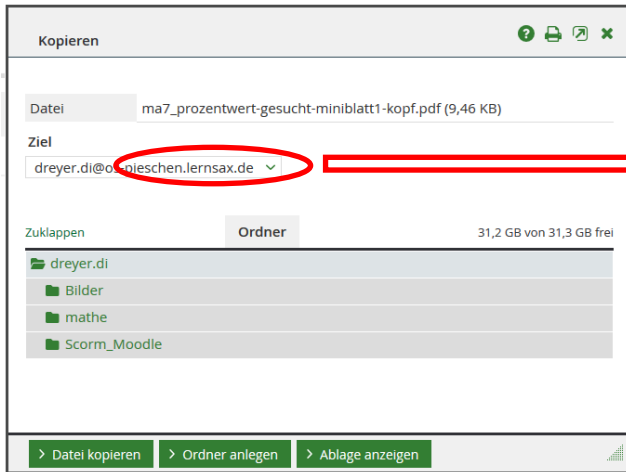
Kopieren

Datei | ma7_prozentwert-gesucht-miniblatt1-kopf.pdf (9,46 KB)

Ziel

dreyer.di@os-pieschen.lernsax.de

Zuklappen

Ordner

31,2 GB von 31,3 GB frei

dreyer.di

Bilder

mathe

Scorm_Moodle

> Datei kopieren

> Ordner anlegen

> Ablage anzeigen